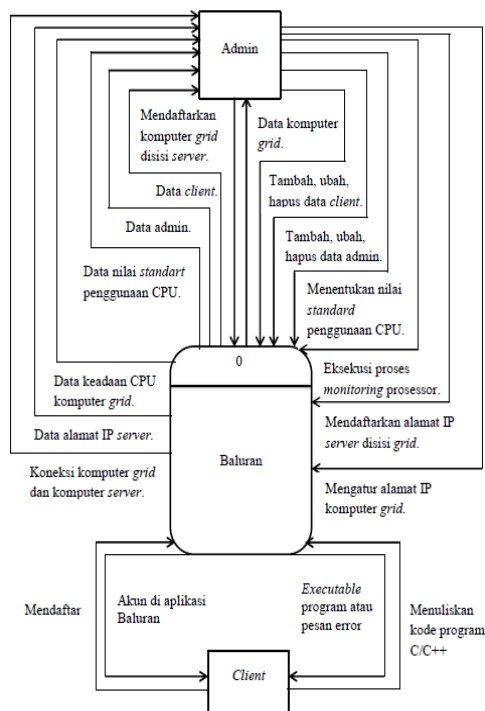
Admin

Mendaftarkan komputer *grid* disisi *server*.

Data komputer *grid*.

Data *client*.

Tambah, ubah, hapus data *client*.

Data admin.

Tambah, ubah, hapus data admin.

Data nilai *standart* penggunaan CPU.

Menentukan nilai *standard* penggunaan CPU.

0

Eksekusi proses *monitoring* prosessor.

Data keadaan CPU komputer *grid*.

Mendaftarkan alamat IP *server* disisi *grid*.

Data alamat IP *server*.

Baluran

Koneksi komputer *grid* dan komputer *server*.

Mengatur alamat IP komputer *grid*.

Mendaftar

Akun di aplikasi Baluran

*Executable* program atau pesan error

Menuliskan kode program C/C++

Client